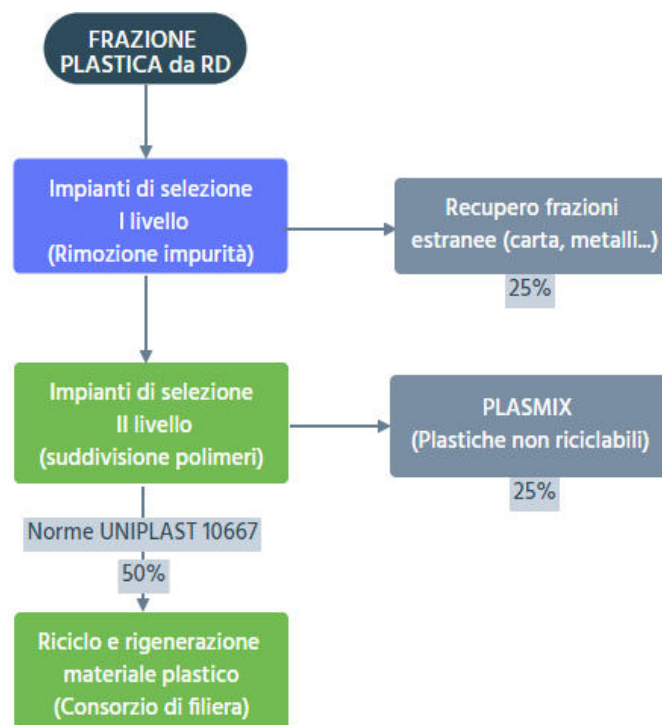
FRAZIONE PLASTICA da RD

Impianti di selezione I livello (Rimozione impurità)

Recupero frazioni estranee (carta, metalli...)

25%

Impianti di selezione II livello (suddivisione polimeri)

PLASMIX (Plastiche non riciclabili)

25%

Norme UNIPLAST 10667

50%

Riciclo e rigenerazione materiale plastico (Consorzio di filiera)